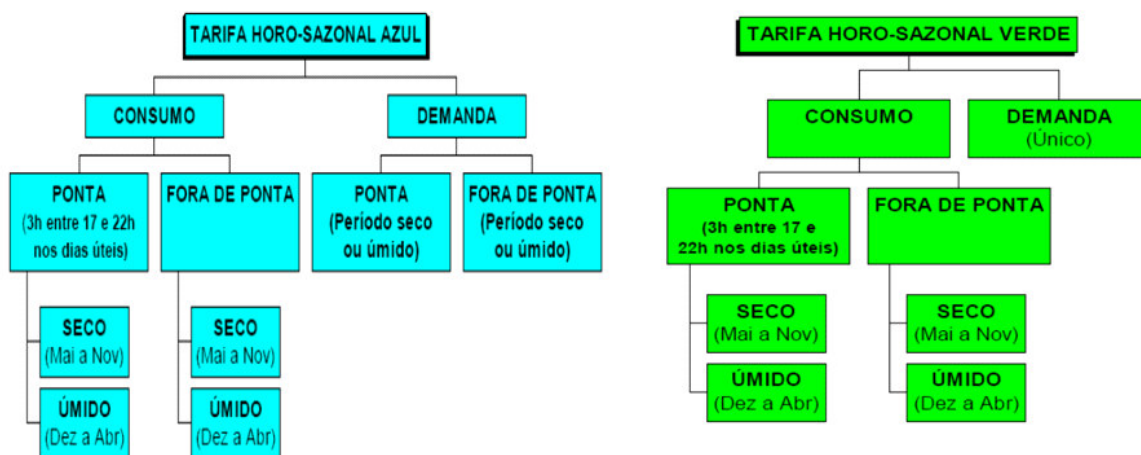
TARIFA HORO-SAZONAL AZUL

CONSUMO

DEMANDA

PONTA (3h entre 17 e 22h nos dias úteis)

FORA DE PONTA

PONTA (Período seco ou úmido)

FORA DE PONTA (Período seco ou úmido)

SECO (Mai a Nov)

ÚMIDO (Dez a Abr)

SECO (Mai a Nov)

ÚMIDO (Dez a Abr)

TARIFA HORO-SAZONAL VERDE

CONSUMO

DEMANDA (Único)

PONTA (3h entre 17 e 22h nos dias úteis)

FORA DE PONTA

SECO (Mai a Nov)

ÚMIDO (Dez a Abr)

SECO (Mai a Nov)

ÚMIDO (Dez a Abr)